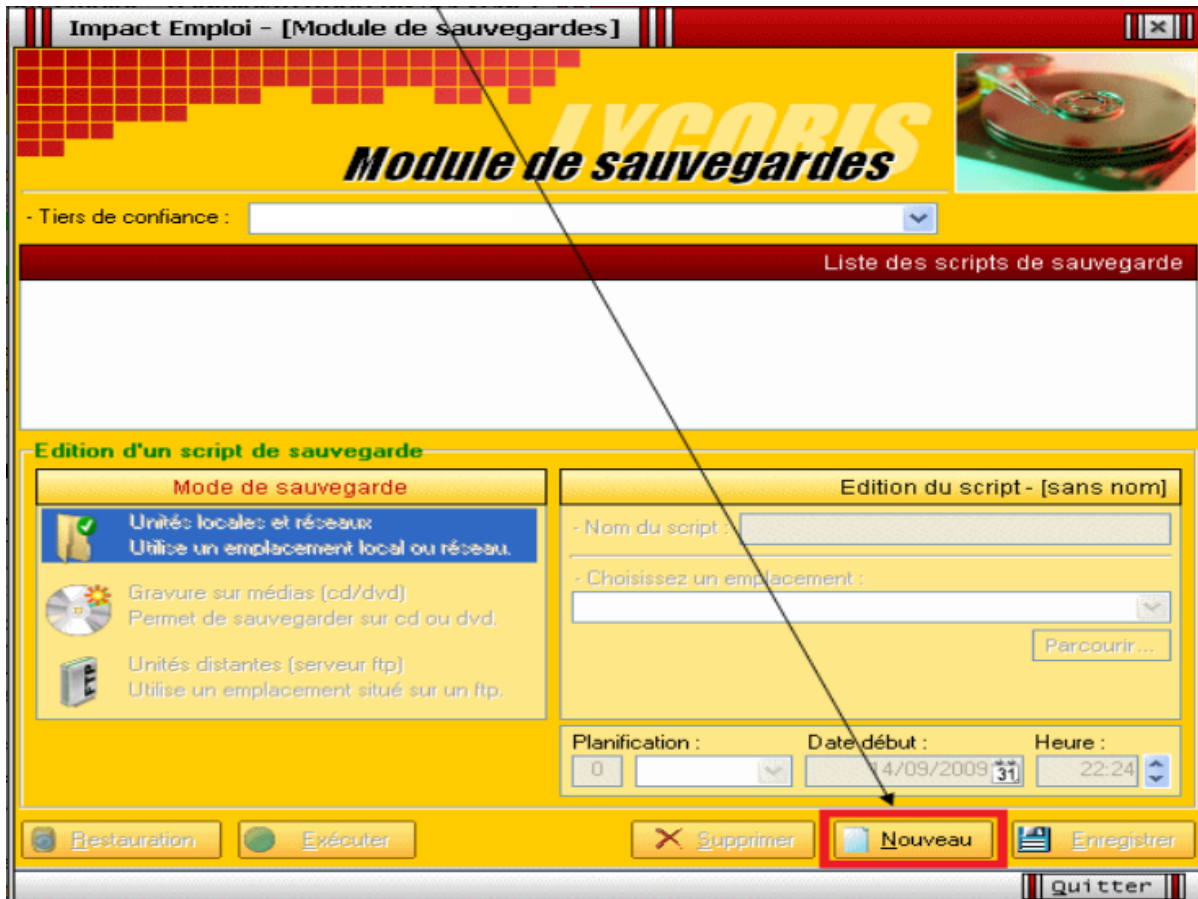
Impact Emploi - [Module de sauvegardes]

LYCORIS
Module de sauvegardes

- Tiers de confiance :

Liste des scripts de sauvegarde

Edition d'un script de sauvegarde

Mode de sauvegarde

Unités locales et réseaux
Utilise un emplacement local ou réseau.

Gravure sur médias (cd/dvd)
Permet de sauvegarder sur cd ou dvd.

FTP
Unités distantes (serveur ftp)
Utilise un emplacement situé sur un ftp.

Edition du script - [sans nom]

- Nom du script :

- Choisissez un emplacement :

Parcourir...

Planification :
0
Date début :
14/09/2009
31
Heure :
22:24

Restauration
Exécuter
Supprimer
Nouveau
Enregistrer

Quitter